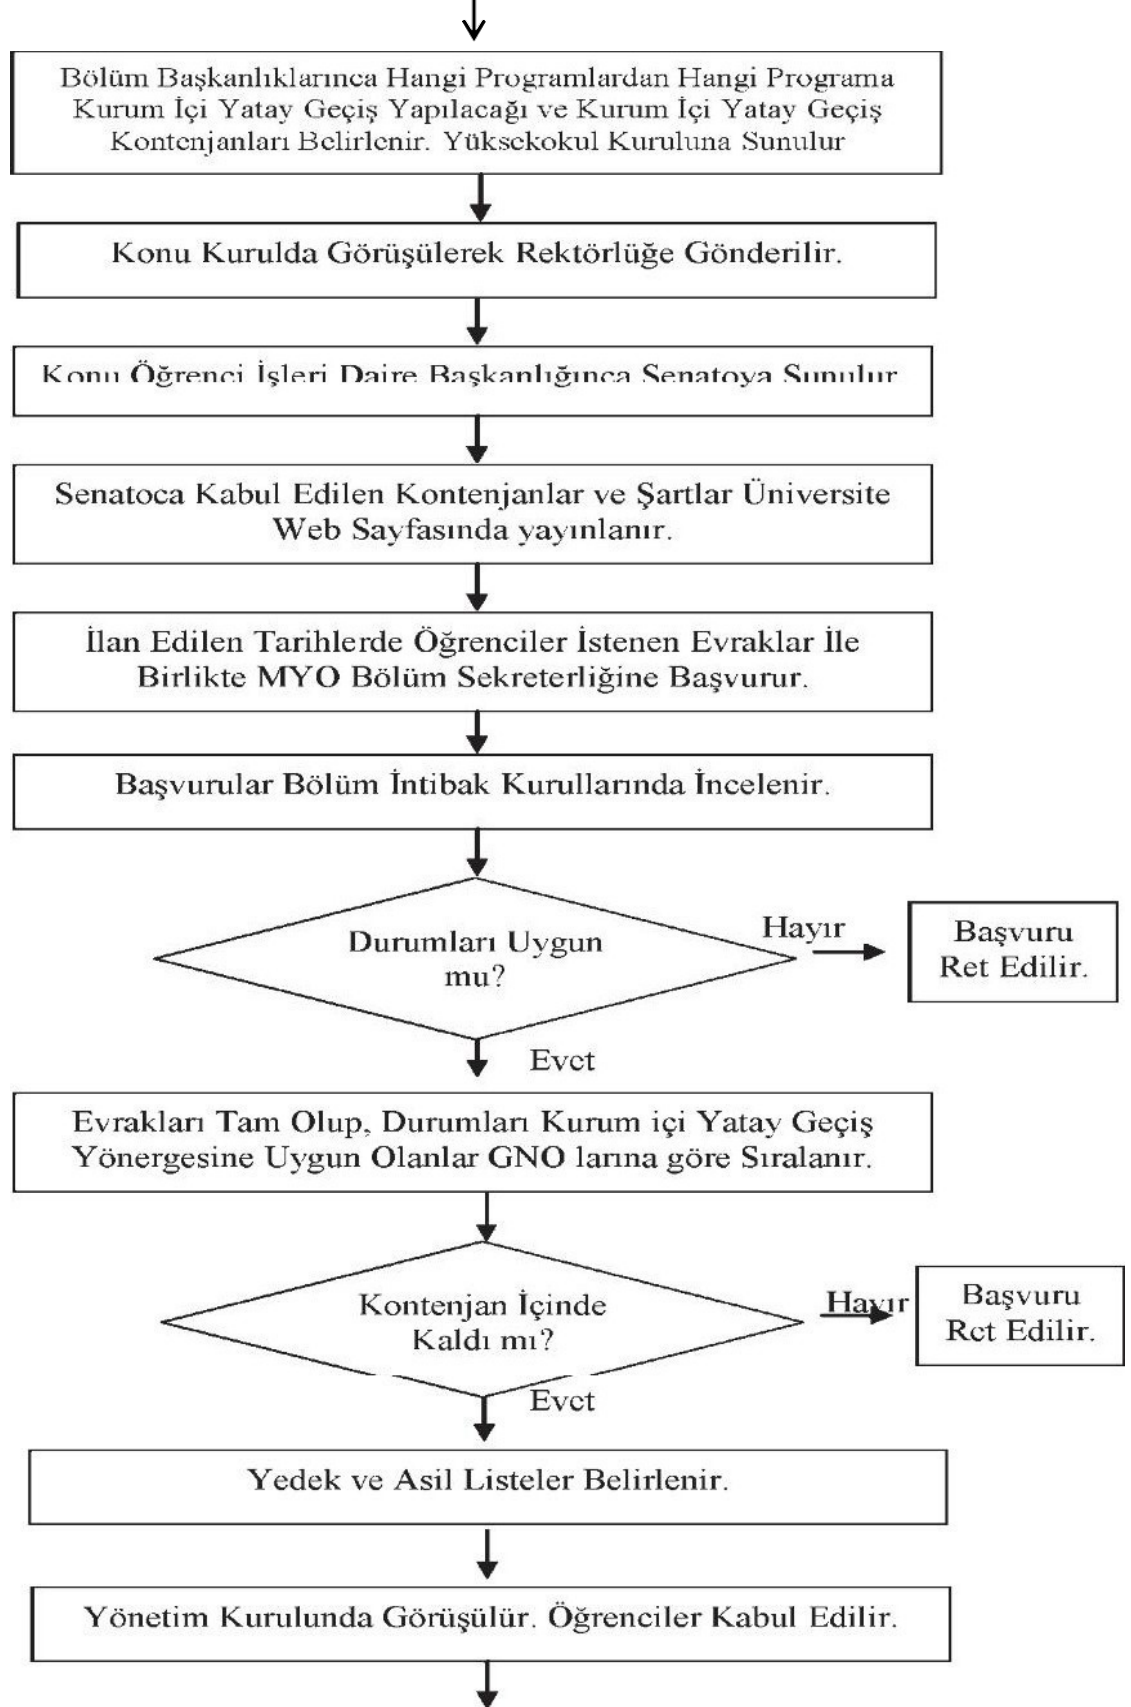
Bölüm Başkanlıklarınca Hangi Programlardan Hangi Programa Kurum İçi Yatay Geçiş Yapılacağı ve Kurum İçi Yatay Geçiş Kontenjanları Belirlenir. Yüksekokul Kuruluna Sunulur

Konu Kurulda Görüşülerek Rektörlüğe Gönderilir.

Konu Öğrenci İşleri Daire Başkanlığınca Senatoya Sunulur

Senatoca Kabul Edilen Kontenjanlar ve Şartlar Üniversite Web Sayfasında yayınlanır.

İlan Edilen Tarihlerde Öğrenciler İstenen Evraklar İle Birlikte MYO Bölüm Sekreterliğine Başvurur.

Başvurular Bölüm İntibak Kurullarında İncelenir.

Durumları Uygun mu?

Hayır

Başvuru Ret Edilir.

Evet

Evrakları Tam Olup, Durumları Kurum içi Yatay Geçiş Yönergesine Uygun Olanlar GNO larına göre Sıralanır.

Kontenjan İçinde Kaldı mı?

Hayır

Başvuru Ret Edilir.

Evet

Yedek ve Asil Listeler Belirlenir.

Yönetim Kurulunda Görüşülür. Öğrenciler Kabul Edilir.